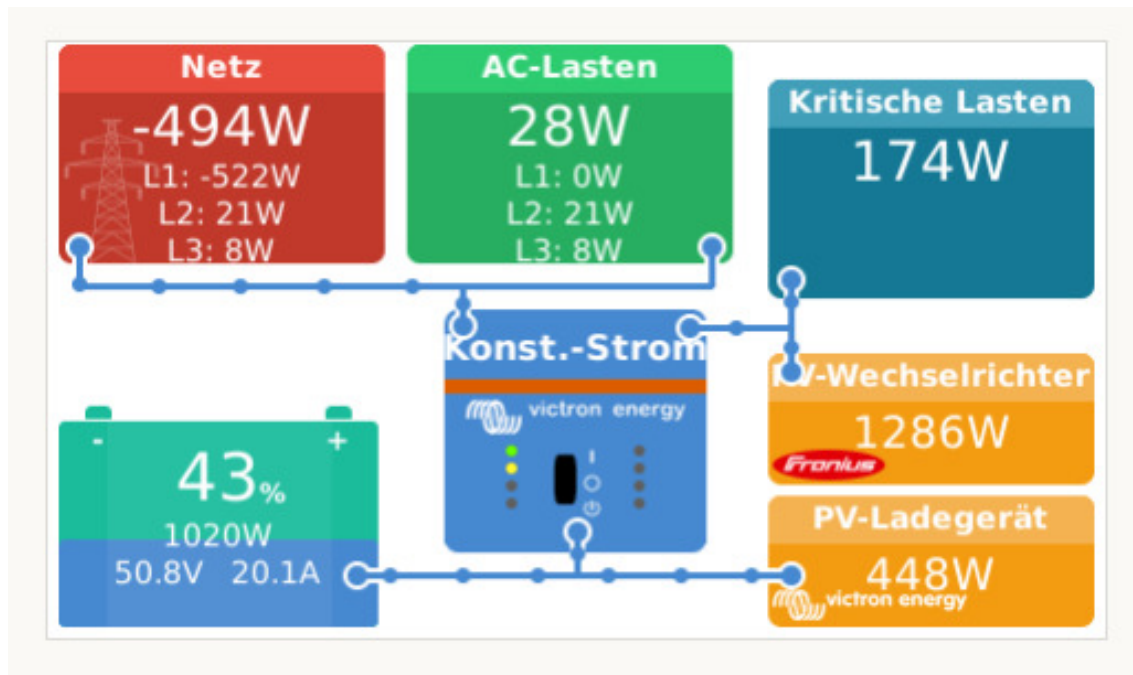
Netz
-494W
L1: -522W
L2: 21W
L3: 8W

AC-Lasten
28W
L1: 0W
L2: 21W
L3: 8W

Kritische Lasten
174W

Konst.-Strom
victron energy

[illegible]V-Wechselrichter
1286W
Fronius

- +
43%
1020W
50.8V 20.1A

PV-Ladegerät
448W
victron energy